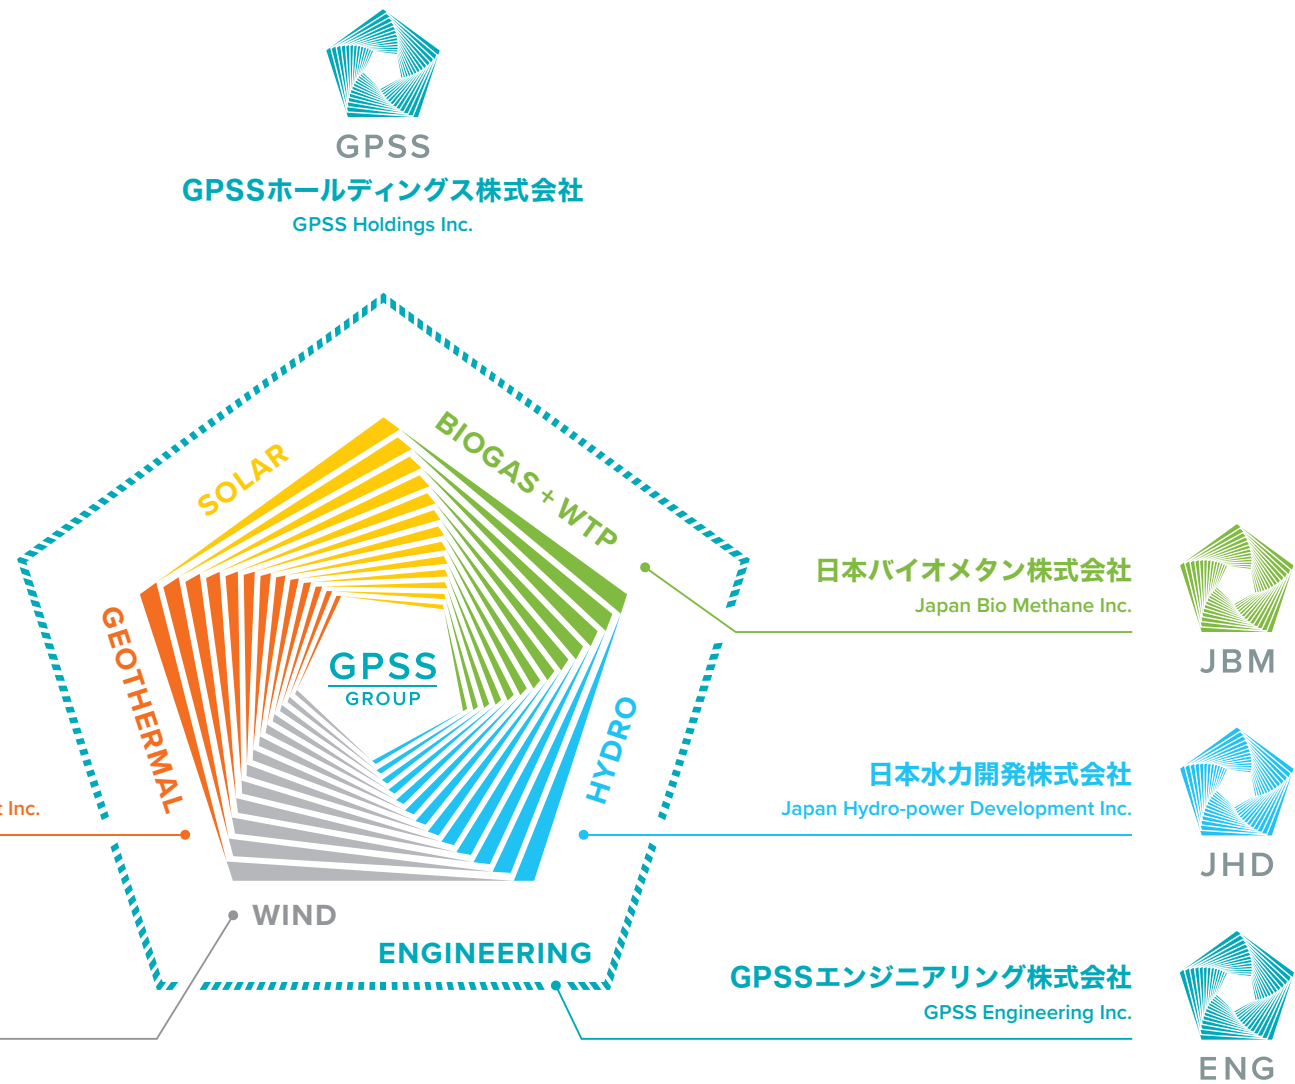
GPSS
GPSSホールディングス株式会社
GPSS Holdings Inc.

SOLAR
BIOGAS + WTP
GEOTHERMAL
GPSS
GROUP
HYDRO
WIND
ENGINEERING

日本バイオメタン株式会社
Japan Bio Methane Inc.
JBM

日本水力開発株式会社
Japan Hydro-power Development Inc.
JHD

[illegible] Inc.

GPSSエンジニアリング株式会社
GPSS Engineering Inc.
ENG